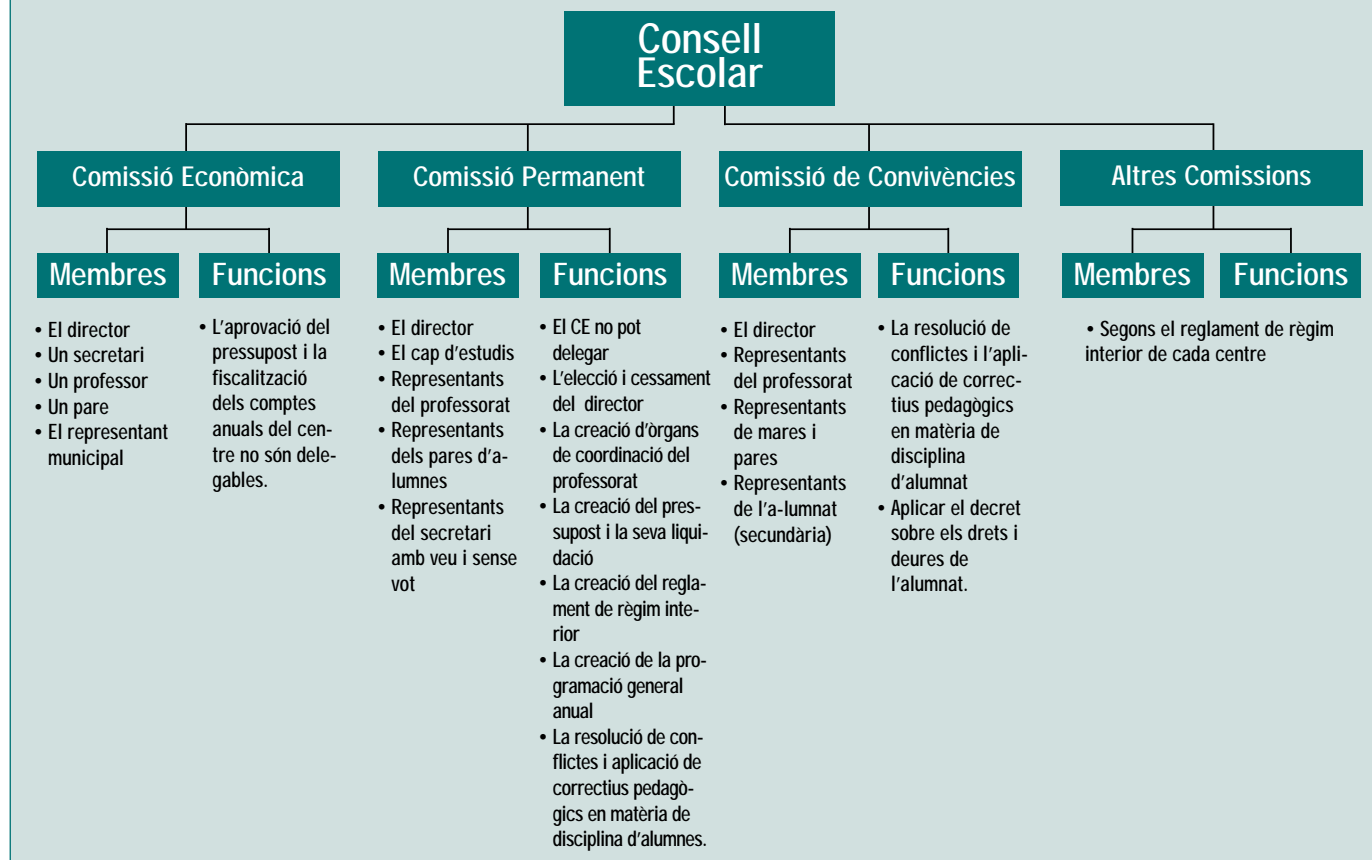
Consell Escolar

Comissió Econòmica

Membres

• El director
• Un secretari
• Un professor
• Un pare
• El representant municipal

Funcions

• L'aprovació del pressupost i la fiscalització dels comptes anuals del centre no són delegables.

Comissió Permanent

Membres

• El director
• El cap d'estudis
• Representants del professorat
• Representants dels pares d'alumnes
• Representants del secretari amb veu i sense vot

Funcions

• El CE no pot delegar
• L'elecció i cessament del director
• La creació d'òrgans de coordinació del professorat
• La creació del pressupost i la seva liquidació
• La creació del reglament de règim interior
• La creació de la programació general anual
• La resolució de conflictes i aplicació de correctius pedagògics en matèria de disciplina d'alumnes.

Comissió de Convivències

Membres

• El director
• Representants del professorat
• Representants de mares i pares
• Representants de l'a-lumnat (secundària)

Funcions

• La resolució de conflictes i l'aplicació de correctius pedagògics en matèria de disciplina d'alumnat
• Aplicar el decret sobre els drets i deures de l'alumnat.

Altres Comissions

Membres

Funcions

• Segons el reglament de règim interior de cada centre